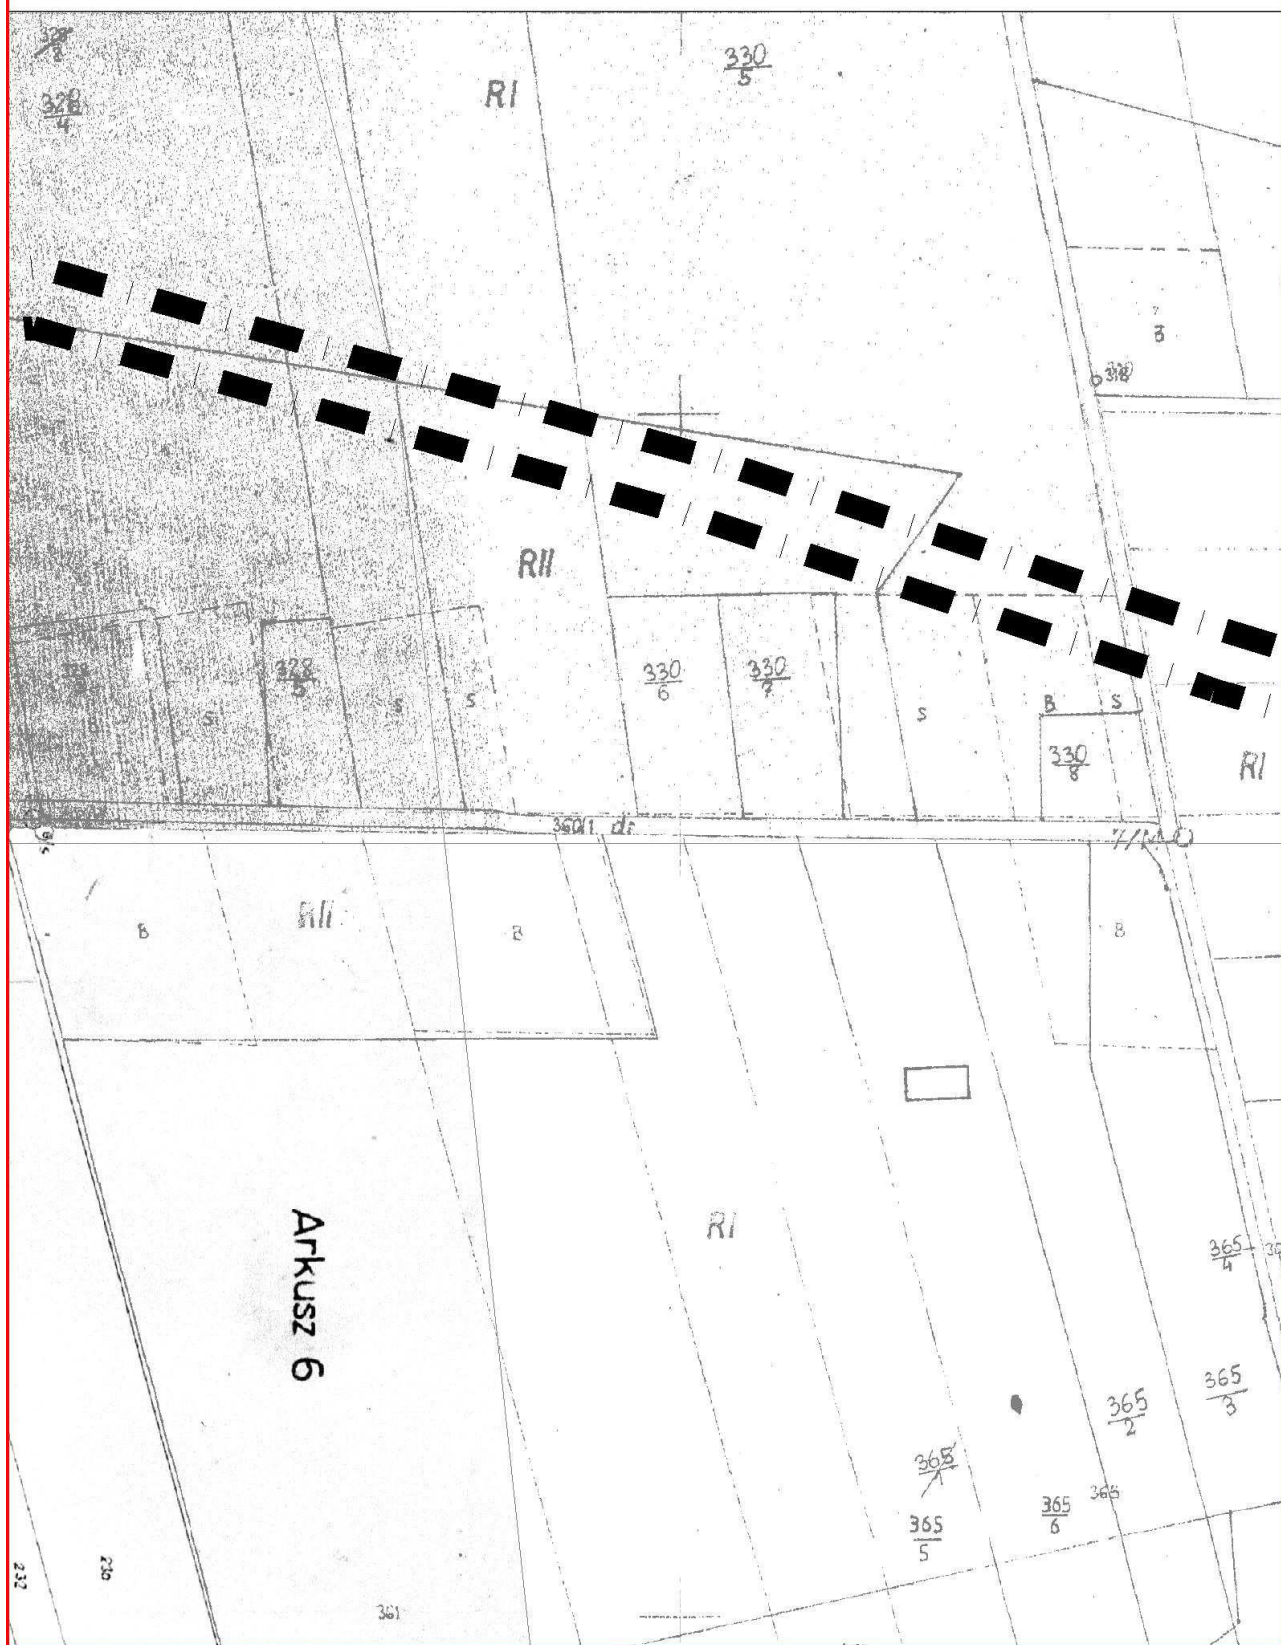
$\frac{328}{2}$

$\frac{328}{4}$

RI

$\frac{330}{5}$

3

318

RII

$\frac{328}{5}$

S

S

S

$\frac{330}{6}$

$\frac{330}{7}$

S

B

S

$\frac{330}{8}$

RI

360/1 dr

7/MO

B

RII

B

B

Arkusz 6

RI

$\frac{365}{4}$

$\frac{365}{3}$

$\frac{365}{2}$

$\frac{365}{1}$

$\frac{365}{6}$

366

$\frac{365}{5}$

232

230

361